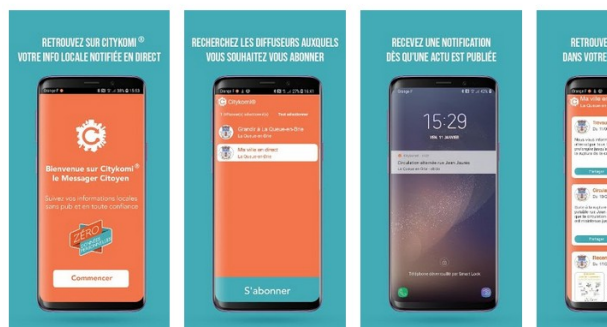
RETROUVEZ SUR CITYKOMI ®
VOTRE INFO LOCALE NOTIFIÉE EN DIRECT

Bienvenue sur Citykomi ®
le Messager Citoyen

Suivez vos informations locales sans pub et en toute confiance

ZERO

Commencer

RECHERCHEZ LES DIFFUSEURS AUXQUELS
VOUS SOUHAITEZ VOUS ABONNER

Citykomi

Grandir à La Queue-en-Brie
La Queue-en-Brie

Ma ville en direct
La Queue-en-Brie

S'abonner

RECEVEZ UNE NOTIFICATION
DÈS QU'UNE ACTU EST PUBLIÉE

15:29

RETROU
DANS VOTRE

Ma ville
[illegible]